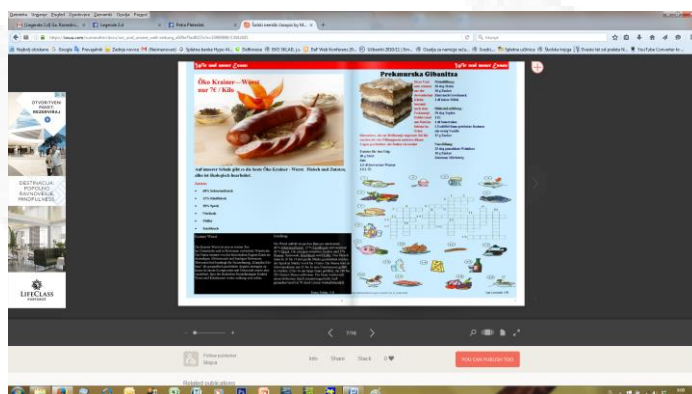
Öko Krainer—Wurst nur 7€ / Kilo

Prekmurska Gibanitza

Auf unserer Schale gibt es die beste Öko Krainer - Wurst. Fleisch und Zusatze, alles ist frisch und hausgemacht.

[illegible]

LIFECLASS

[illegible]

You can publish too

Follow publisher

Info Share Stack

Related publications

7/36